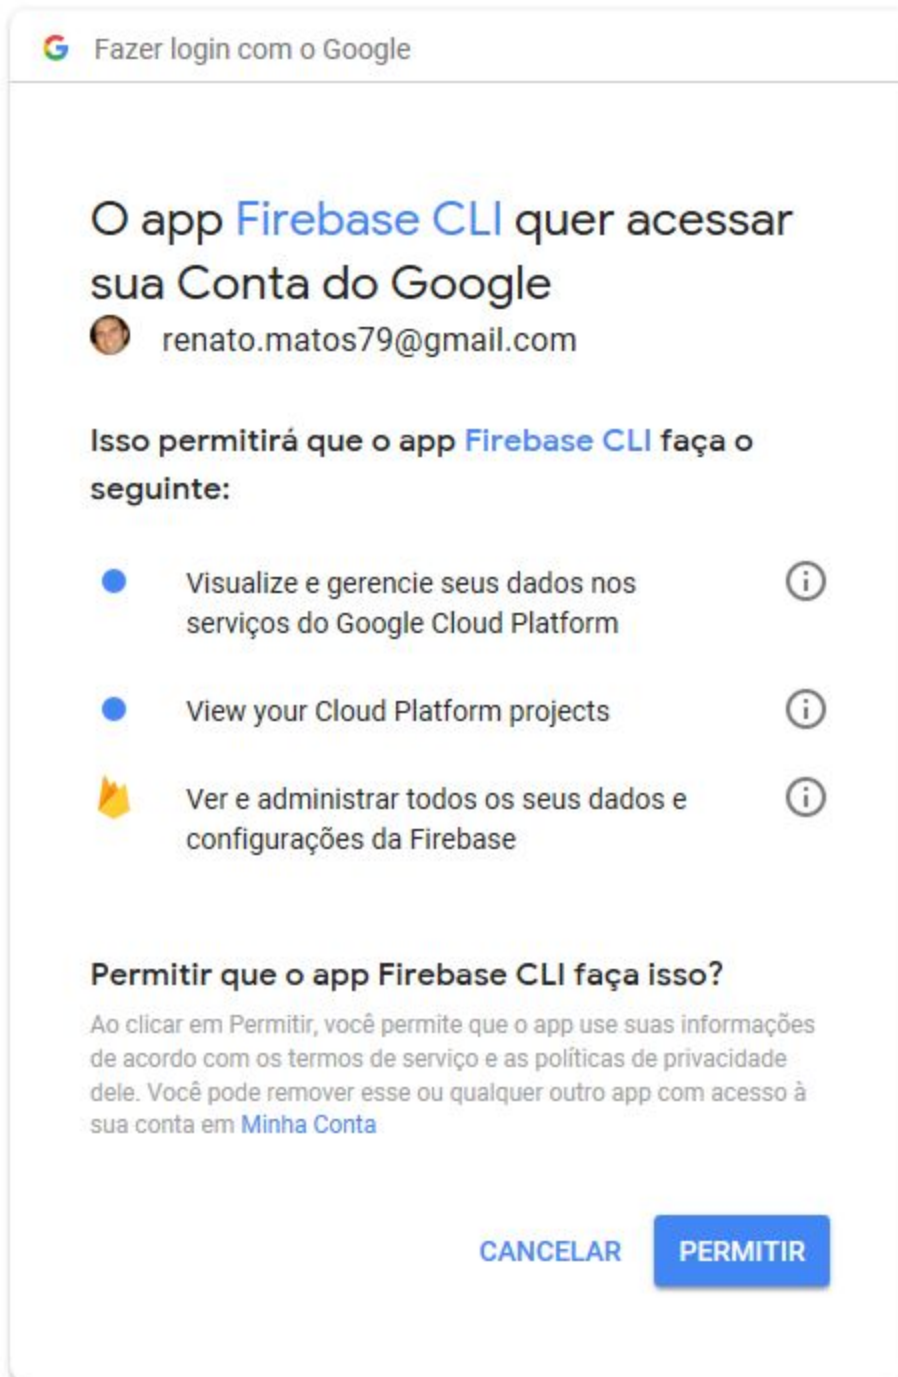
G Fazer login com o Google

O app Firebase CLI quer acessar sua Conta do Google

renato.matos79@gmail.com

Isso permitirá que o app Firebase CLI faça o seguinte:

Visualize e gerencie seus dados nos serviços do Google Cloud Platform

View your Cloud Platform projects

Ver e administrar todos os seus dados e configurações da Firebase

Permitir que o app Firebase CLI faça isso?

Ao clicar em Permitir, você permite que o app use suas informações de acordo com os termos de serviço e as políticas de privacidade dele. Você pode remover esse ou qualquer outro app com acesso à sua conta em Minha Conta

CANCELAR PERMITIR